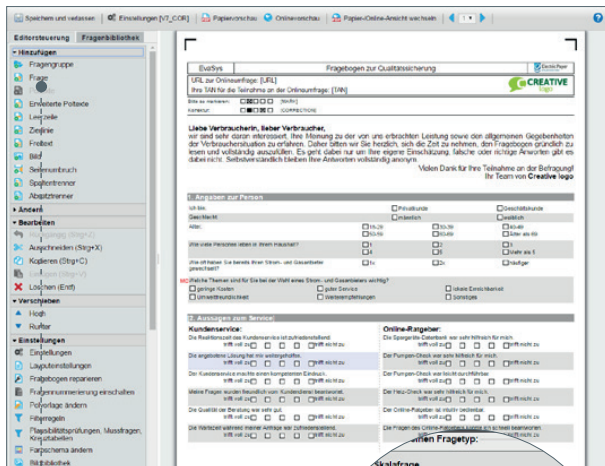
Speichern und verlassen | Einstellungen [V7_COR] | Papiervorschau | Onlinevorschau | Papier-Online-Ansicht wechseln | 1

Editorsteuerung | Fragenbibliothek

Hinzufügen
Fragengruppe
Frage
Erweiterte Polfeldе
Leerzeile
Zeilinie
Freitext
Bild
Seitenumbruch
Spaltentrenner
Abschnitttrenner

Ändern

Bearbeiten
Rückgängig (Strg+Z)
Ausschneiden (Strg+X)
Kopieren (Strg+C)
Einfügen (Strg+V)
Löschen (Entf)

Verschieben
Hoch
Runter

Einstellungen
Einstellungen
Layouteinstellungen
Fragebogen reparieren
Fragennummerierung einschalten
Polvorlage ändern
Filterfragen
Plausibilitätsprüfungen, Aussagen, Kreuztabellen
Farbschema ändern
Bildbibliothek

EvaSys | Fragebogen zur Qualitätssicherung | Electric Paper

URL zur Onlineumfrage: [URL]
Ihre TAN für die Teilnahme an der Onlineumfrage: [TAN]

CREATIVE logo

Liebe Verbraucherin, lieber Verbraucher,
wir sind sehr daran interessiert, Ihre Meinung zu der von uns erbrachten Leistung sowie allgemeinen Gegebenheiten der Verbrauchersituation zu erfahren. Daher bitten wir Sie herzlich, sich die Zeit zu nehmen, den Fragebogen gründlich zu lesen und vollständig auszufüllen. Es geht dabei nur um Ihre eigene Einschätzung, falsche oder richtige Antworten gibt es dabei nicht. Selbstverständlich bleiben Ihre Antworten vollständig anonym.

Vielen Dank für Ihre Teilnahme an der Befragung!
Ihr Team von Creative logo

1. Angaben zur Person
Ich bin | Privatkunde | Geschäftskunde
Geschlecht | männlich | weiblich
Alter
Wie viele Personen leben in Ihrem Haushalt?
Wie oft haben Sie bereits Ihren Strom- und Gasanbieter gewechselt?
Welche Themen sind für Sie bei der Wahl eines Strom- und Gasanbieters wichtig?
geringe Kosten | guter Service | lokale Erreichbarkeit
Umweltfreundlichkeit | Weiterempfehlungen | Sonstiges

2. Aussagen zum Service
Kundenservice:
Online-Ratgeber:

neuen Fragetyp:
Skalafrage